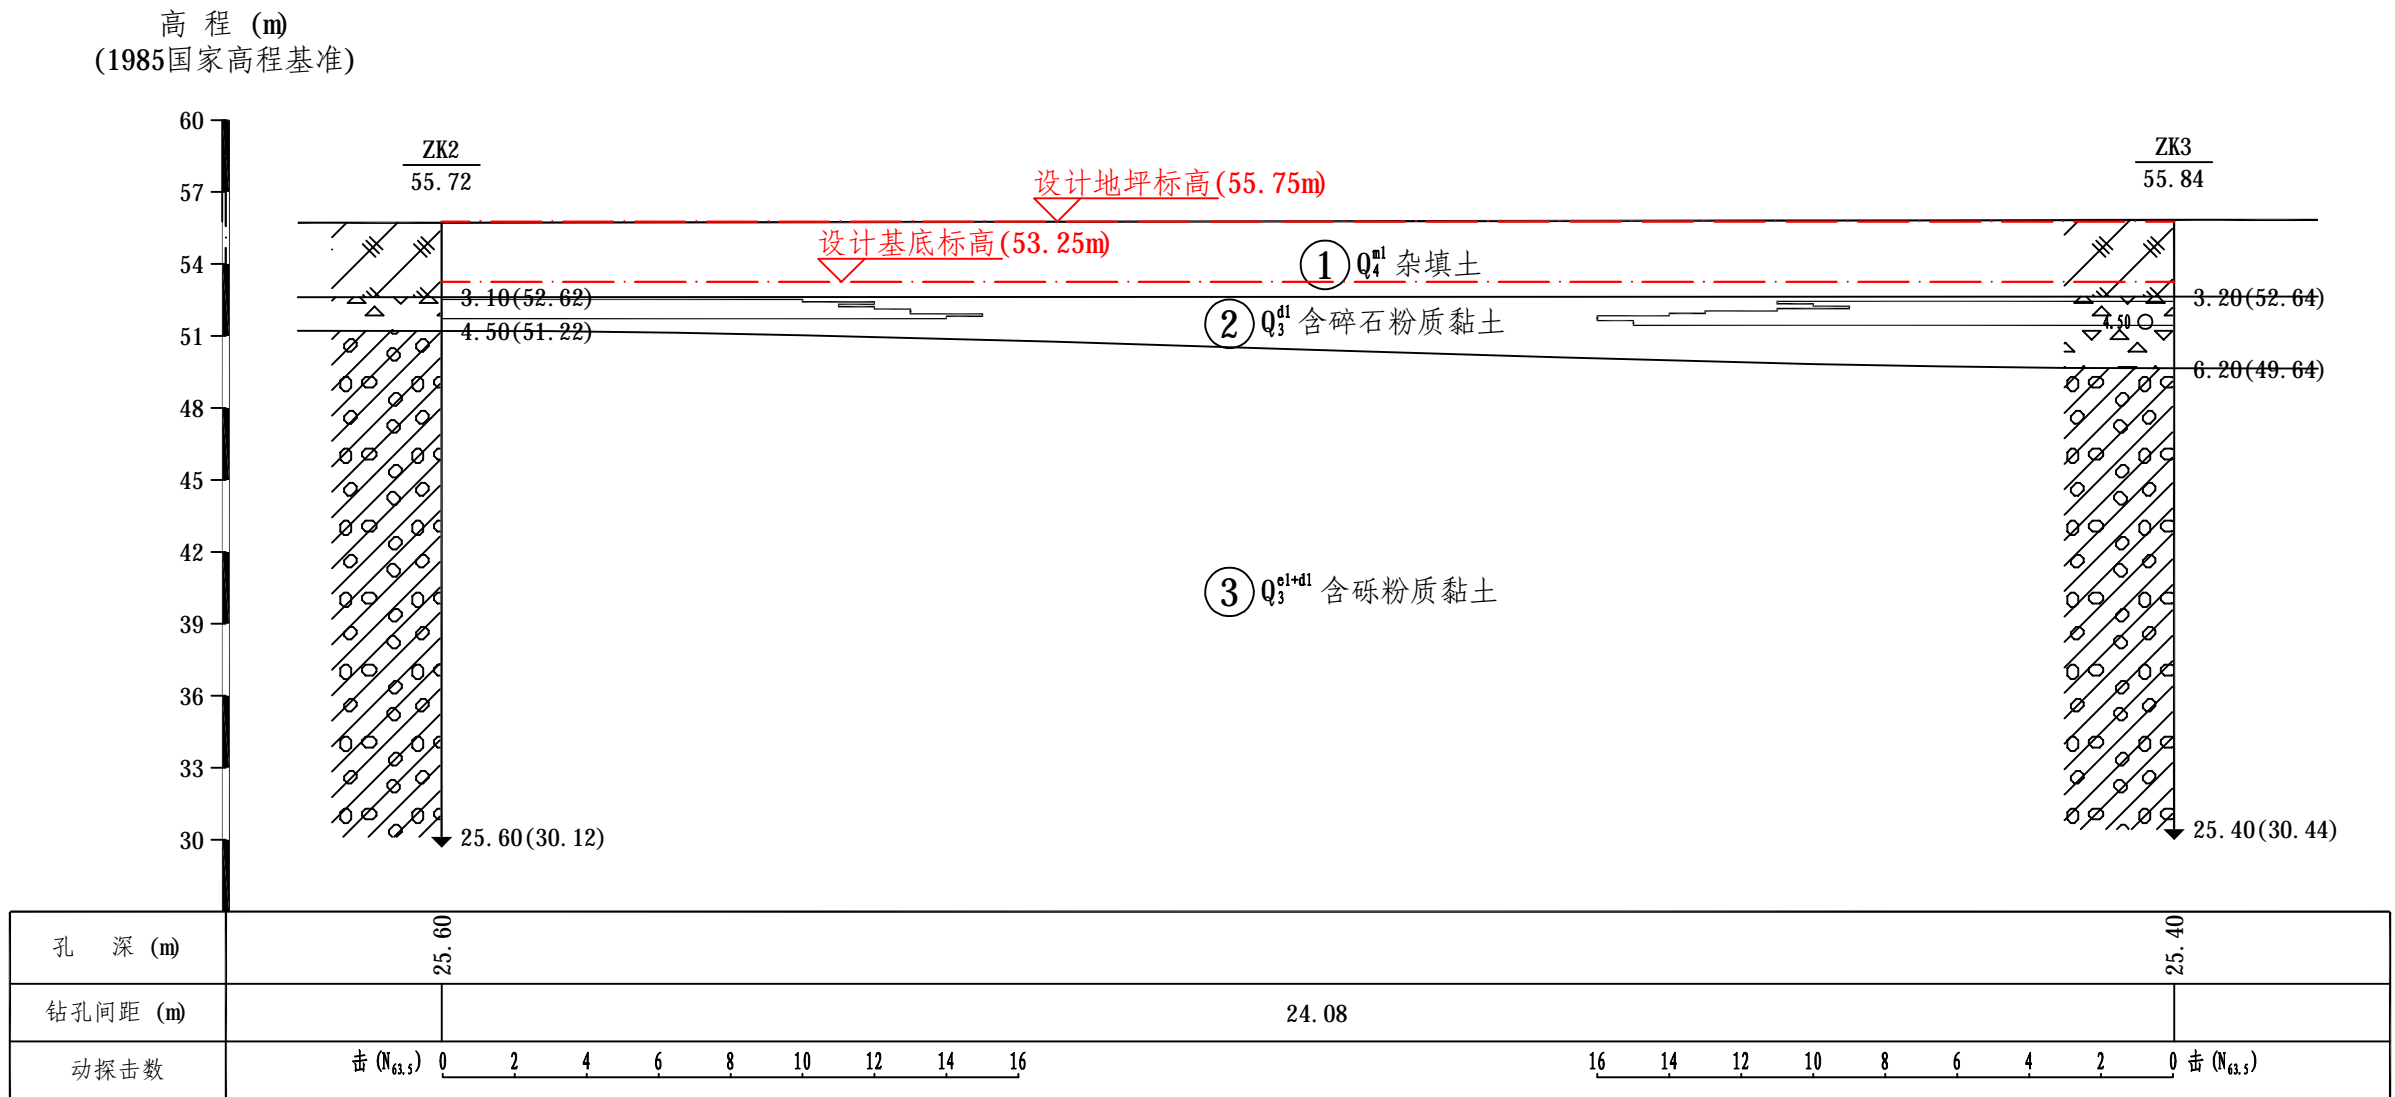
高 程 (m)
(1985国家高程基准)

60
57
54
51
48
45
42
39
36
33
30

ZK2
55.72

ZK3
55.84

设计地坪标高(55.75m)
设计基底标高(53.25m)

① $Q_4^{ml}$ 杂填土
② $Q_3^{dl}$ 含碎石粉质黏土
③ $Q_3^{el+dl}$ 含砾粉质黏土

3.10(52.62)
4.50(51.22)
25.60(30.12)

3.20(52.64)
4.50
6.20(49.64)
25.40(30.44)

| 孔 深 (m) | 25.60 | | 25.40 |
|---|---|---|---|
| 钻孔间距 (m) | | 24.08 | |
| 动探击数 | 击 ($N_{63.5}$) 0 2 4 6 8 10 12 14 16 | | 16 14 12 10 8 6 4 2 0 击 ($N_{63.5}$) |